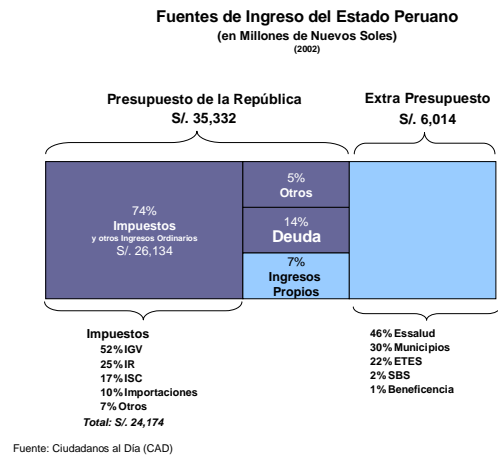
Fuentes de Ingreso del Estado Peruano
(en Millones de Nuevos Soles)
(2002)

Presupuesto de la República
S/. 35,332

Extra Presupuesto
S/. 6,014

74%
Impuestos
y otros Ingresos Ordinarios
S/. 26,134

5%
Otros

14%
Deuda

7%
Ingresos Propios

Impuestos
52% IGV
25% IR
17% ISC
10% Importaciones
7% Otros
Total: S/. 24,174

46% Essalud
30% Municipios
22% ETES
2% SBS
1% Beneficencia

Fuente: Ciudadanos al Día (CAD)